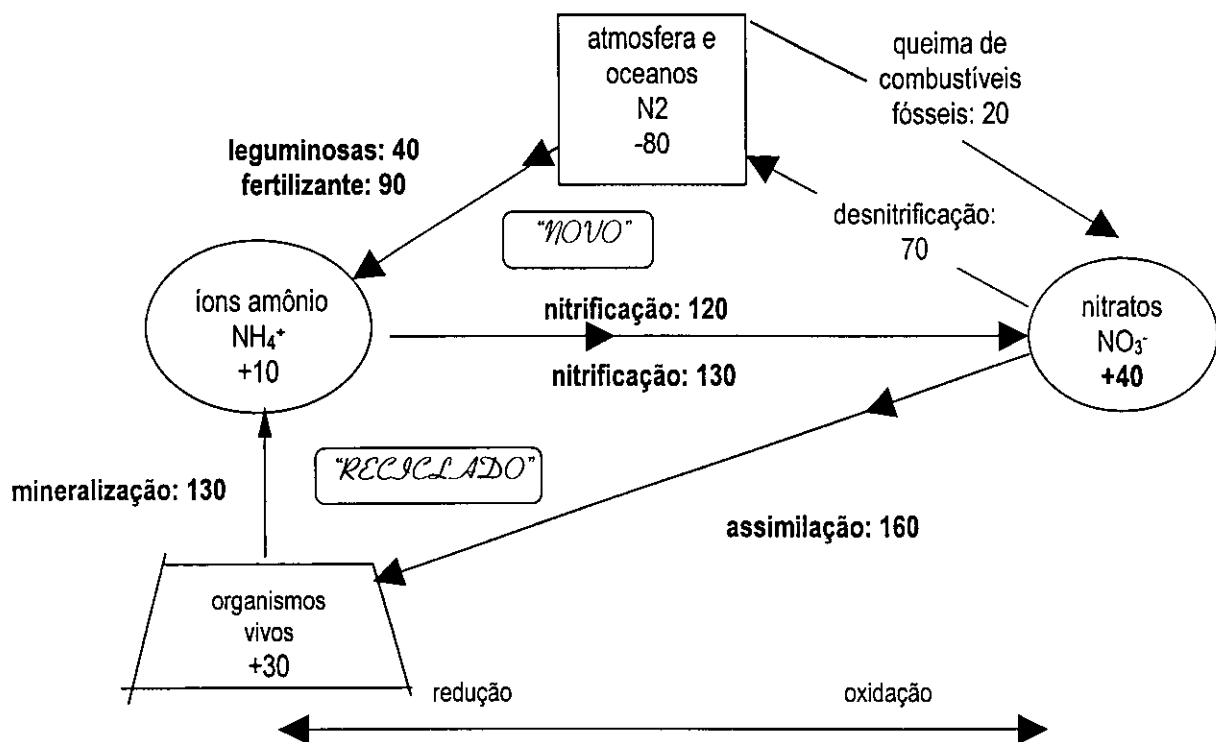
atmosfera e oceanos
N2
-80

queima de combustíveis fósseis: 20

leguminosas: 40
fertilizante: 90

"NOVO"

desnitrificação: 70

íons amônio
$NH_4^+$
+10

nitrificação: 120

nitrificação: 130

nitratos
$NO_3^-$
+40

"RECICLADO"

mineralização: 130

assimilação: 160

organismos vivos
+30

redução

oxidação